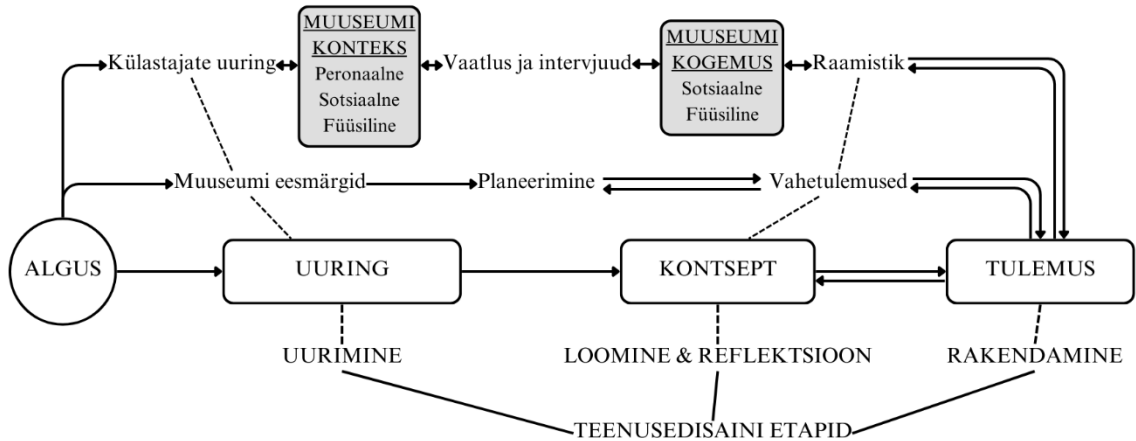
MUUSEUMI KONTEKS
Peronaalne
Sotsiaalne
Füüsiline

MUUSEUMI KOGEMUS
Sotsiaalne
Füüsiline

Külastajate uuring
Vaatlus ja intervjuud
Raamistik

Muuseumi eesmärgid
Planeerimine
Vahetulemused

ALGUS
UURING
KONTSEPT
TULEMUS

UURIMINE
LOOMINE & REFLEKTSIOON
RAKENDAMINE

TEENUSEDISAINI ETAPID